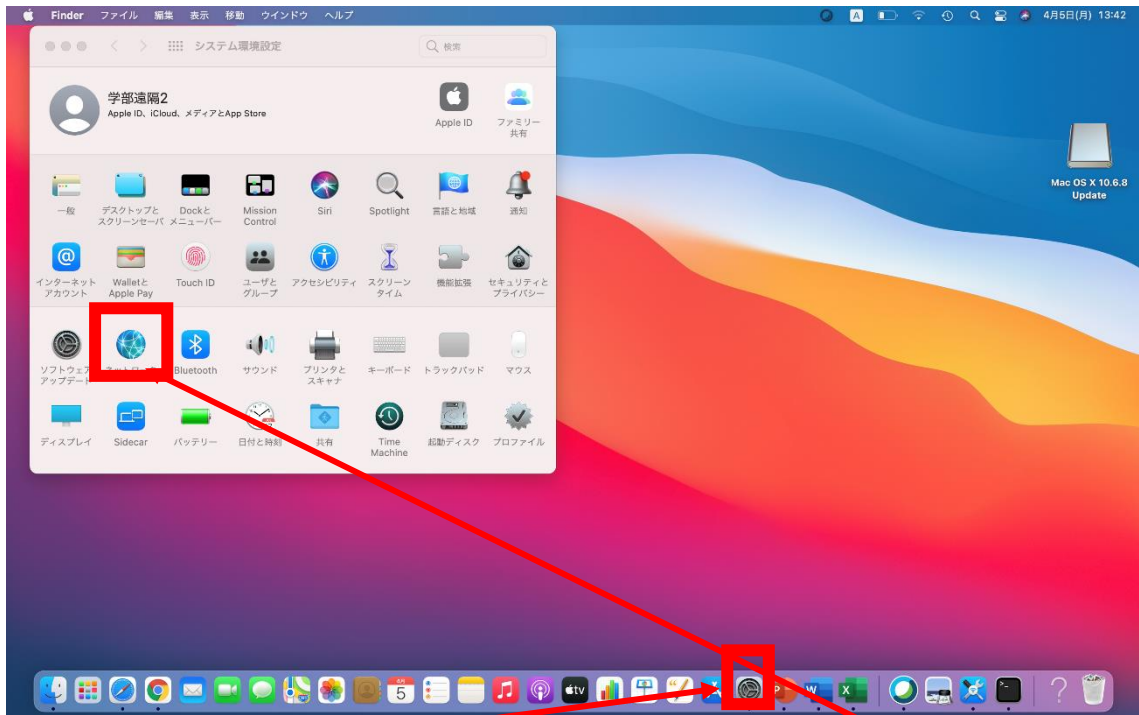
Finder ファイル 編集 表示 移動 ウインドウ ヘルプ

4月5日(月) 13:42

システム環境設定

検索

学部遠隔2
Apple ID、iCloud、メディアとApp Store

Apple ID

ファミリー共有

一般

デスクトップとスクリーンセーバ

Dockとメニューバー

Mission Control

Siri

Spotlight

言語と地域

通知

インターネットアカウント

WalletとApple Pay

Touch ID

ユーザとグループ

アクセシビリティ

スクリーンタイム

機能拡張

セキュリティとプライバシー

ソフトウェアアップデート

ネットワーク

Bluetooth

サウンド

プリンタとスキャナ

キーボード

トラックパッド

マウス

ディスプレイ

Sidecar

バッテリー

日付と時刻

共有

Time Machine

起動ディスク

プロファイル

Mac OS X 10.6.8 Update

5